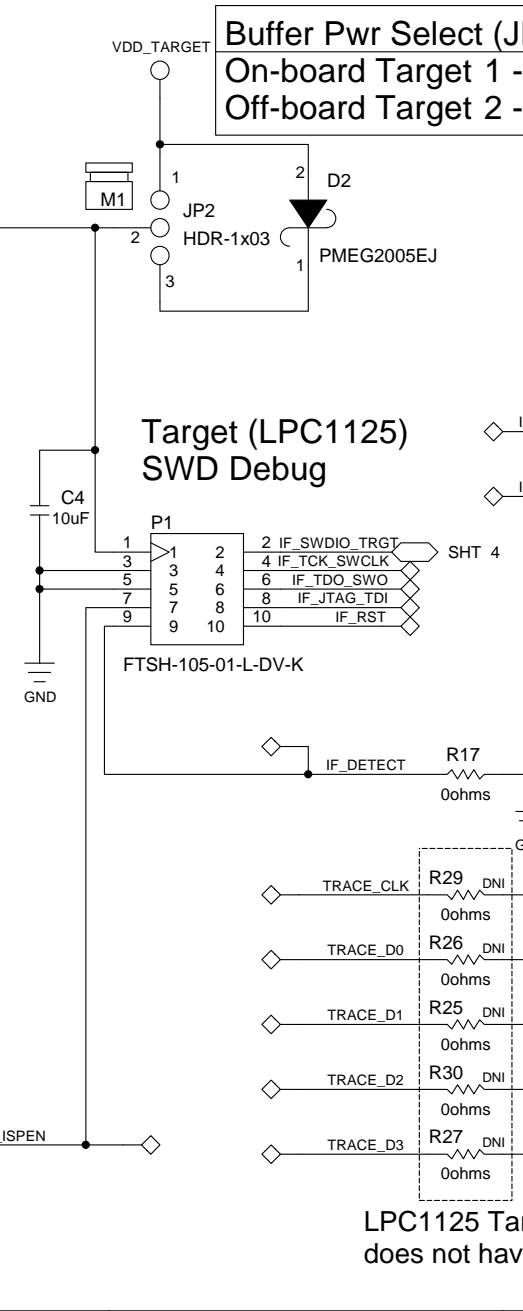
VDD_TARGET

Buffer Pwr Select (J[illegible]
On-board Target 1 - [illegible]
Off-board Target 2 - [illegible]

M1

1
2
3
JP2
HDR-1x03

2
1
D2
PMEG2005EJ

Target (LPC1125)
SWD Debug

I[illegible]
I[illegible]

C4
10uF

P1
1 2
3 4
5 6
7 8
9 10

1
3
5
7
9

2 IF_SWDIO_TRGT
4 IF_TCK_SWCLK
6 IF_TDO_SWO
8 IF_JTAG_TDI
10 IF_RST

SHT 4

FTSH-105-01-L-DV-K

GND

IF_DETECT
R17
0ohms

G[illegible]

TRACE_CLK
R29 DNI
0ohms

TRACE_D0
R26 DNI
0ohms

TRACE_D1
R25 DNI
0ohms

TRACE_D2
R30 DNI
0ohms

ISPEN

TRACE_D3
R27 DNI
0ohms

LPC1125 Ta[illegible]
does not hav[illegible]